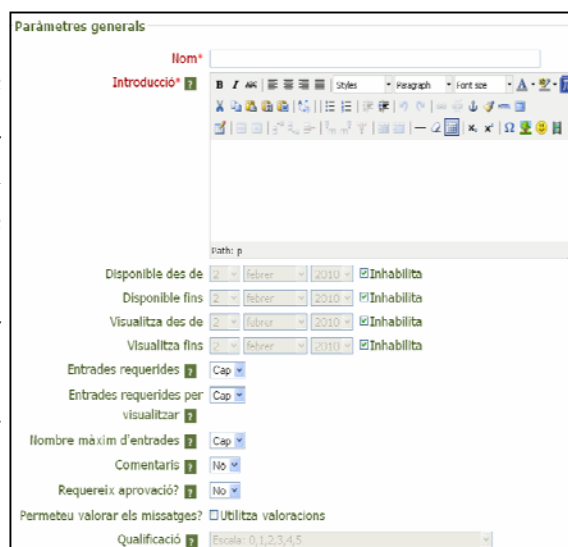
Paràmetres generals

Nom*

Introducció* ?

B I ABC Styles Paragraph Font size

Path: p

Disponible des de 2 febrer 2010 ☑Inhabilita

Disponible fins 2 febrer 2010 ☑Inhabilita

Visualitza des de 2 febrer 2010 ☑Inhabilita

Visualitza fins 2 febrer 2010 ☑Inhabilita

Entrades requerides ? Cap

Entrades requerides per visualitzar ? Cap

Nombre màxim d'entrades ? Cap

Comentaris ? No

Requereix aprovació? ? No

Permeteu valorar els missatges? ☐Utilitza valoracions

Qualificació ? Escala: 0,1,2,3,4,5